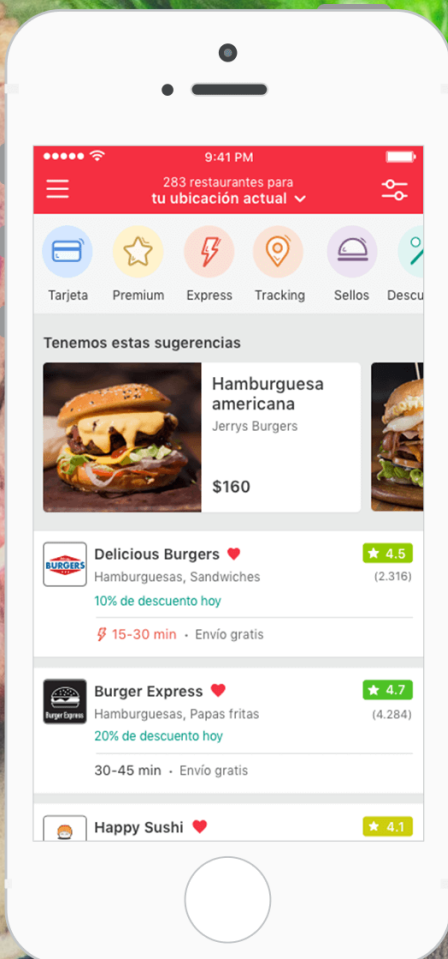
9:41 PM

283 restaurantes para
tu ubicación actual

Tarjeta
Premium
Express
Tracking
Sellos
Descu

Tenemos estas sugerencias

Hamburguesa americana
Jerrys Burgers
$160

BURGERS
Delicious Burgers
4.5
Hamburguesas, Sandwiches
(2.316)
10% de descuento hoy
15-30 min · Envío gratis

Burger Express
Burger Express
4.7
Hamburguesas, Papas fritas
(4.284)
20% de descuento hoy
30-45 min · Envío gratis

Happy Sushi
4.1